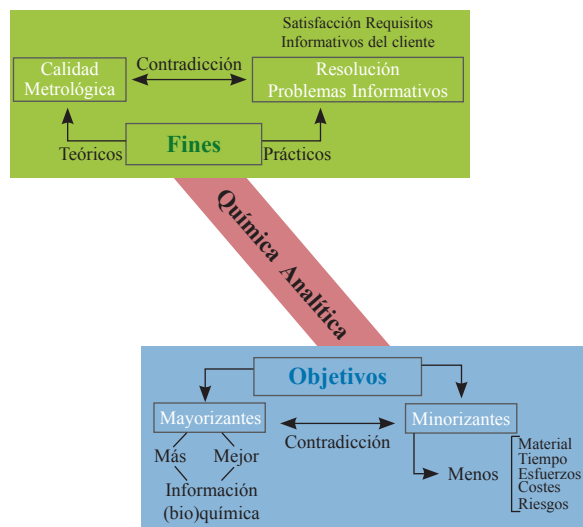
Satisfacción Requisitos Informativos del cliente

Calidad Metrológica

Contradicción

Resolución Problemas Informativos

Teóricos

Fines

Prácticos

Química Analítica

Objetivos

Mayorizantes

Contradicción

Minorizantes

Más

Mejor

Información (bio)química

Menos

Material
Tiempo
Esfuerzos
Costes
Riesgos